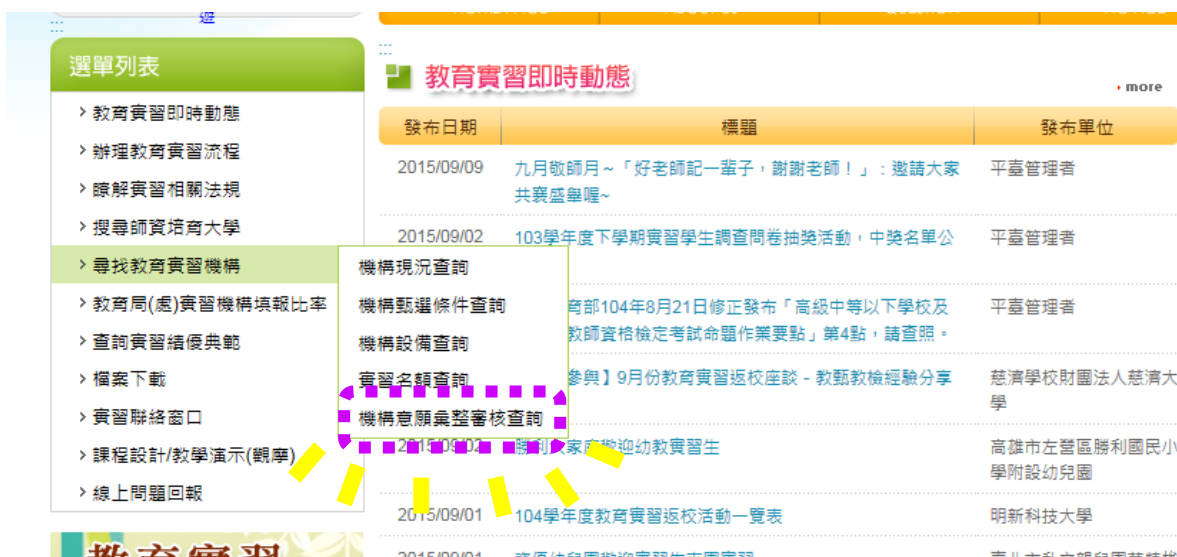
選單列表

› 教育實習即時動態
› 辦理教育實習流程
› 瞭解實習相關法規
› 搜尋師資培育大學
› 尋找教育實習機構
› 教育局(處)實習機構填報比率
› 查詢實習績優典範
› 檔案下載
› 實習聯絡窗口
› 課程設計/教學演示(觀摩)
› 線上問題回報

機構現況查詢
機構甄選條件查詢
機構設備查詢
實習名額查詢
機構意願彙整審核查詢

教育實習即時動態

› more

| 發布日期 | 標題 | 發布單位 |
|---|---|---|
| 2015/09/09 | 九月敬師月~「好老師記一輩子，謝謝老師！」：邀請大家共襄盛舉喔~ | 平臺管理者 |
| 2015/09/02 | 103學年度下學期實習學生調查問卷抽獎活動，中獎名單公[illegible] | 平臺管理者 |
| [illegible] | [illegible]育部104年8月21日修正發布「高級中等以下學校及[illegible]教師資格檢定考試命題作業要點」第4點，請查照。 | 平臺管理者 |
| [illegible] | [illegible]參與】9月份教育實習返校座談 - 教甄教檢經驗分享 | 慈濟學校財團法人慈濟大學 |
| 2015/09/0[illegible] | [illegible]家庭歡迎幼教實習生 | 高雄市左營區勝利國民小學附設幼兒園 |
| 2015/09/01 | 104學年度教育實習返校活動一覽表 | 明新科技大學 |
| 2015/09/01 | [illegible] | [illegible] |